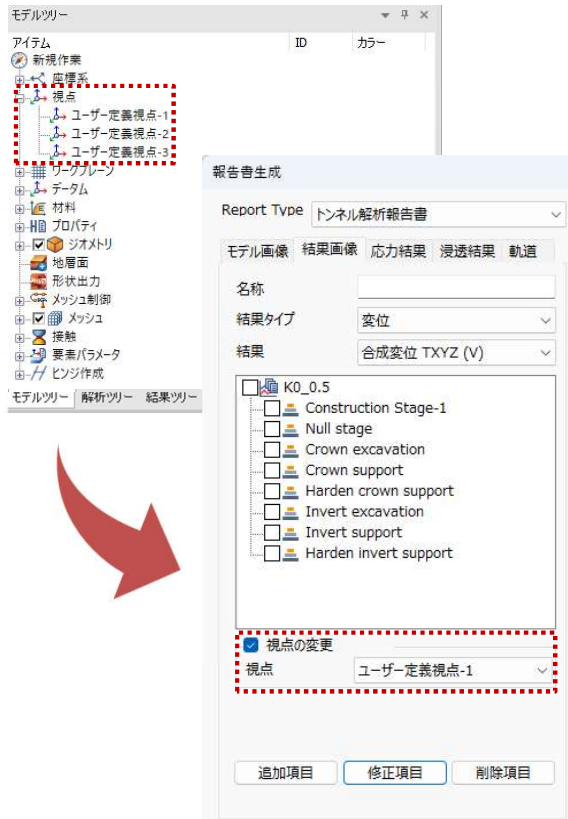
モデルツリー

| アイテム | ID | カラー |
|---|---|---|

新規作業
座標系
視点
ユーザー定義視点-1
ユーザー定義視点-2
ユーザー定義視点-3
ワークプレーン
データム
材料
プロパティ
ジオメトリ
地層面
形状出力
メッシュ制御
メッシュ
接触
要素パラメータ
ヒンジ作成

モデルツリー 解析ツリー 結果ツリー

報告書生成

Report Type トンネル解析報告書

モデル画像 結果画像 応力結果 浸透結果 軌道

名称
結果タイプ 変位
結果 合成変位 TXYZ (V)

K0_0.5
Construction Stage-1
Null stage
Crown excavation
Crown support
Harden crown support
Invert excavation
Invert support
Harden invert support

視点の変更
視点 ユーザー定義視点-1

追加項目 修正項目 削除項目